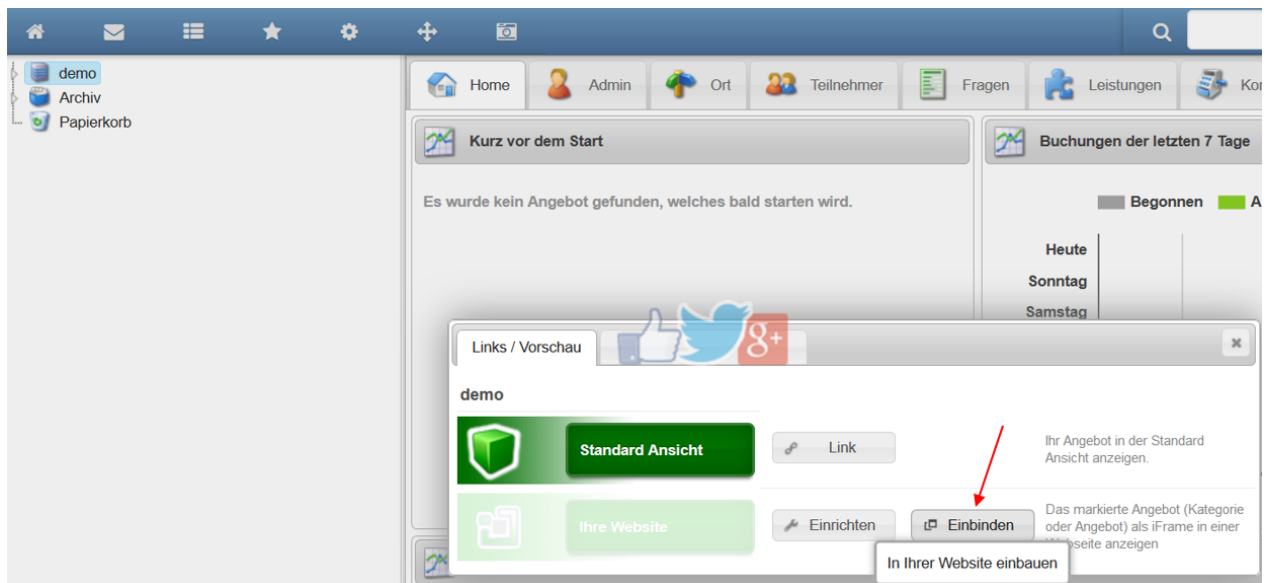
demo
Archiv
Papierkorb

Home
Admin
Ort
Teilnehmer
Fragen
Leistungen
Ko

Kurz vor dem Start

Es wurde kein Angebot gefunden, welches bald starten wird.

Buchungen der letzten 7 Tage

Begonnen
A

Heute
Sonntag
Samstag

Links / Vorschau

g+

×

demo

Standard Ansicht

Link

Ihr Angebot in der Standard Ansicht anzeigen.

Ihre Website

Einrichten

Einbinden

Das markierte Angebot (Kategorie oder Angebot) als iFrame in einer W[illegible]bseite anzeigen

In Ihrer Website einbauen